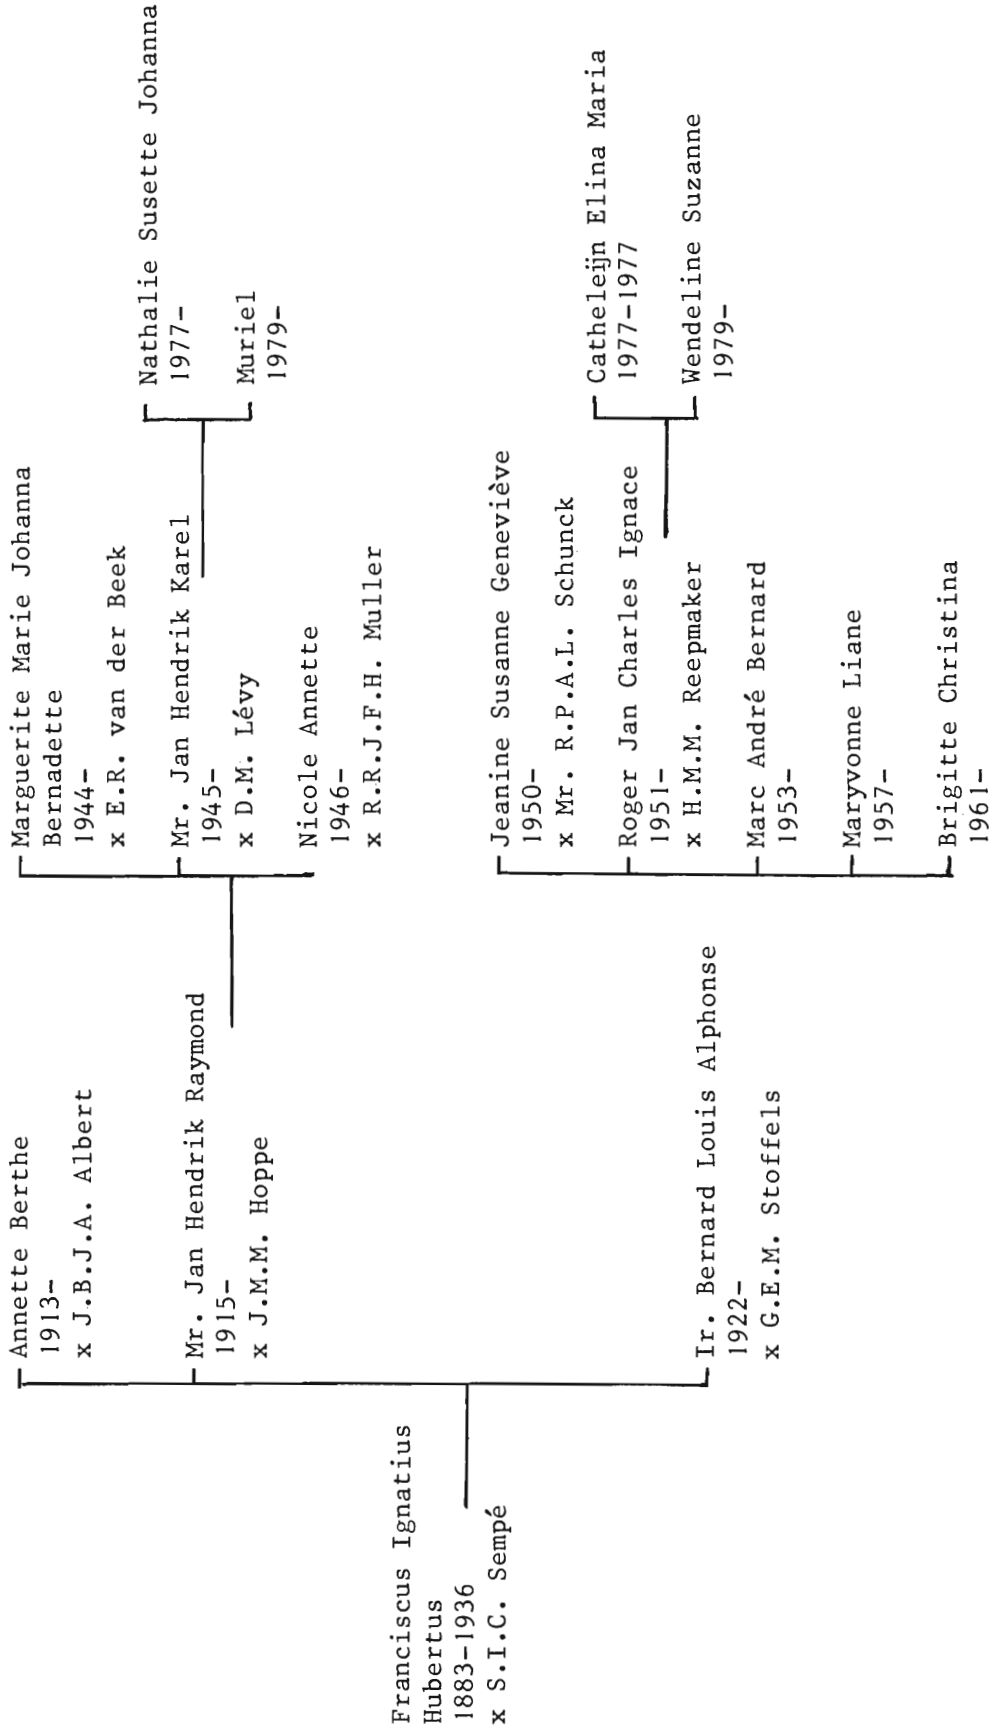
Franciscus Ignatius Hubertus
1883-1936
x S.I.C. Sempé

Annette Berthe
1913-
x J.B.J.A. Albert

Mr. Jan Hendrik Raymond
1915-
x J.M.M. Hoppe

Marguerite Marie Johanna Bernadette
1944-
x E.R. van der Beek

Mr. Jan Hendrik Karel
1945-
x D.M. Lévy

Nathalie Susette Johanna
1977-

Muriel
1979-

Nicole Annette
1946-
x R.R.J.F.H. Muller

Ir. Bernard Louis Alphonse
1922-
x G.E.M. Stoffels

Jeanine Susanne Geneviève
1950-
x Mr. R.P.A.L. Schunck

Roger Jan Charles Ignace
1951-
x H.M.M. Reepmaker

Catheleijn Elina Maria
1977-1977

Wendeline Suzanne
1979-

Marc André Bernard
1953-

Maryvonne Liane
1957-

Brigitte Christina
1961-